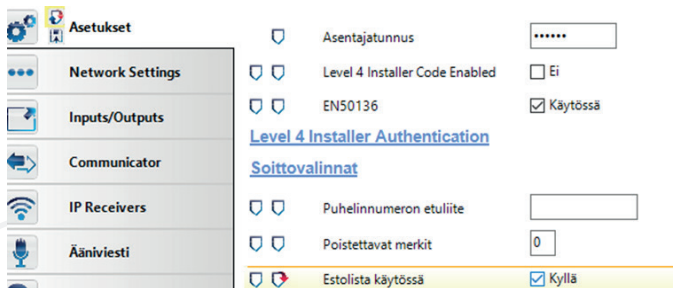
Asetukset

Network Settings

Inputs/Outputs

Communicator

IP Receivers

Ääniviesti

Asentajatunnus ••••••

Level 4 Installer Code Enabled ☐ Ei

EN50136 ☑ Käytössä

Level 4 Installer Authentication

Soittovalinnat

Puhelinnumeron etuliite

Poistettavat merkit 0

Estolista käytössä ☑ Kyllä